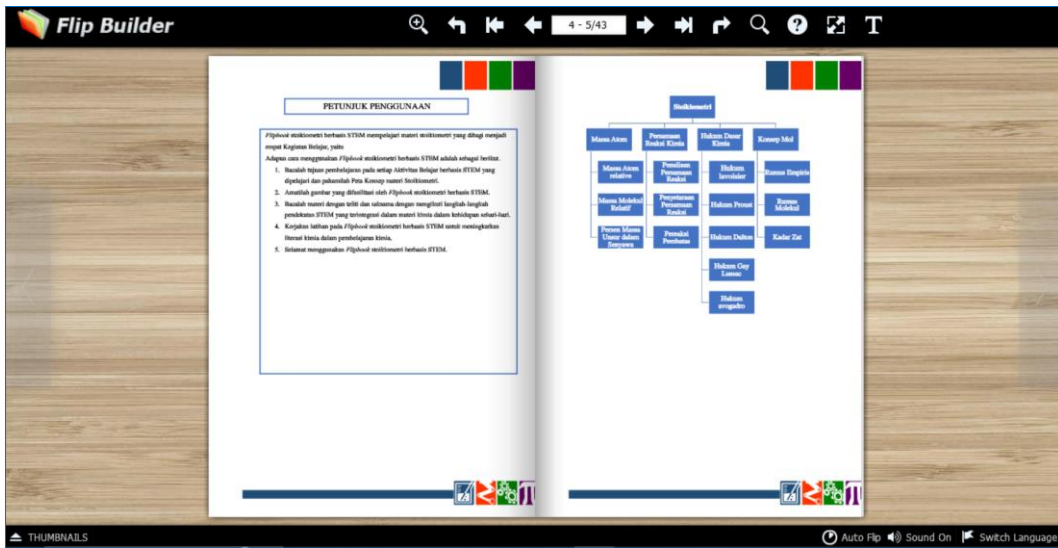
Flip Builder

4 - 5/43

PETUNJUK PENGGUNAAN

Flipbook stoikiometri berbasis STEM mempelajari materi stoikiometri yang dibagi menjadi empat Kegiatan Belajar, yaitu

Adapun cara menggunakan Flipbook stoikiometri berbasis STEM adalah sebagai berikut.

1. Bacalah tujuan pembelajaran pada setiap Aktivitas Belajar berbasis STEM yang dipelajari dan pahamilah Peta Konsep materi Stoikiometri.
2. Amatilah gambar yang difasilitasi oleh Flipbook stoikiometri berbasis STEM.
3. Bacalah materi dengan teliti dan saksama dengan mengikuti langkah-langkah pendekatan STEM yang terintegrasi dalam materi kimia dalam kehidupan sehari-hari.
4. Kerjakan latihan pada Flipbook stoikiometri berbasis STEM untuk meningkatkan literasi kimia dalam pembelajaran kimia.
5. Selamat menggunakan Flipbook stoikiometri berbasis STEM.

Stoikiometri

Massa Atom

Massa Atom relative

Massa Molekul Relatif

Persen Massa Unsur dalam Senyawa

Persamaan Reaksi Kimia

Penulisan Persamaan Reaksi

Penyetaraan Persamaan Reaksi

Pereaksi Pembatas

Hukum Dasar Kimia

Hukum lavoisier

Hukum Proust

Hukum Dalton

Hukum Gay Lussac

Hukum avogadro

Konsep Mol

Rumus Empiris

Rumus Molekul

Kadar Zat

THUMBNAILS

Auto Flip Sound On Switch Language